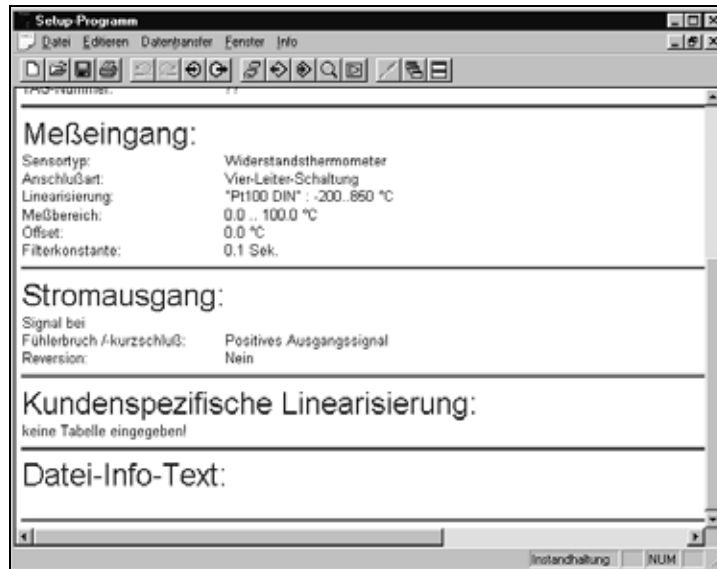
Setup-Programm

Datei Editieren Datentransfer Fenster Info

TAG-Nummer: ??

Meßeingang:

| | |
|---|---|
| Sensortyp: | Widerstandsthermometer |
| Anschlußart: | Vier-Leiter-Schaltung |
| Linearisierung: | "Pt100 DIN" : -200..850 °C |
| Meßbereich: | 0.0 .. 100.0 °C |
| Offset: | 0.0 °C |
| Filterkonstante: | 0.1 Sek. |

Stromausgang:

| | |
|---|---|
| Signal bei Fühlerbruch /-kurzschluß: | Positives Ausgangssignal |
| Reversion: | Nein |

Kundenspezifische Linearisierung:

keine Tabelle eingegeben!

Datei-Info-Text:

Instandhaltung NUM